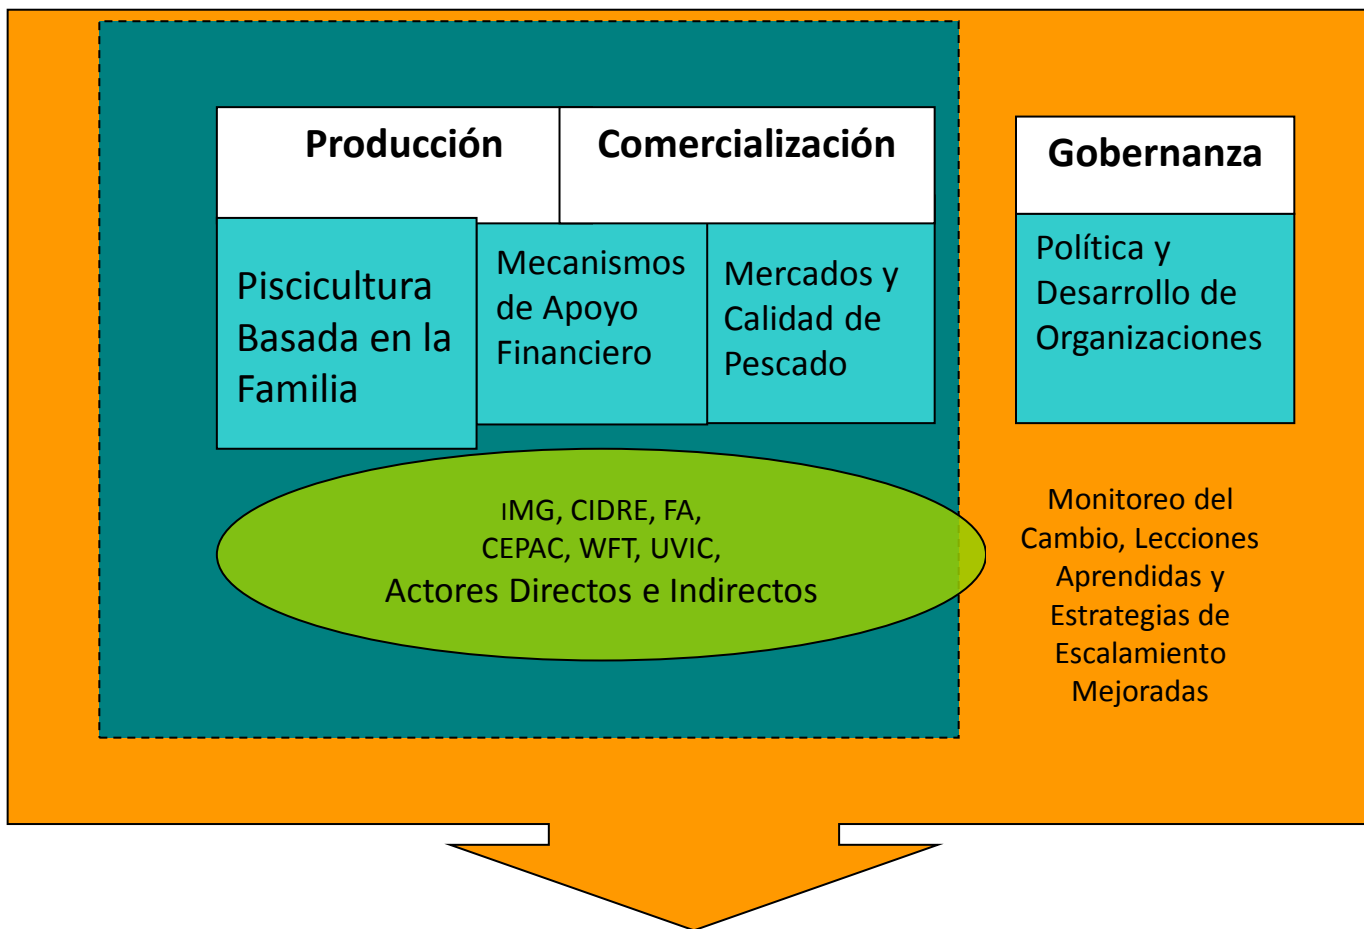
Producción

Comercialización

Gobernanza

Piscicultura Basada en la Familia

Mecanismos de Apoyo Financiero

Mercados y Calidad de Pescado

Política y Desarrollo de Organizaciones

IMG, CIDRE, FA, CEPAC, WFT, UVIC, Actores Directos e Indirectos

Monitoreo del Cambio, Lecciones Aprendidas y Estrategias de Escalamiento Mejoradas